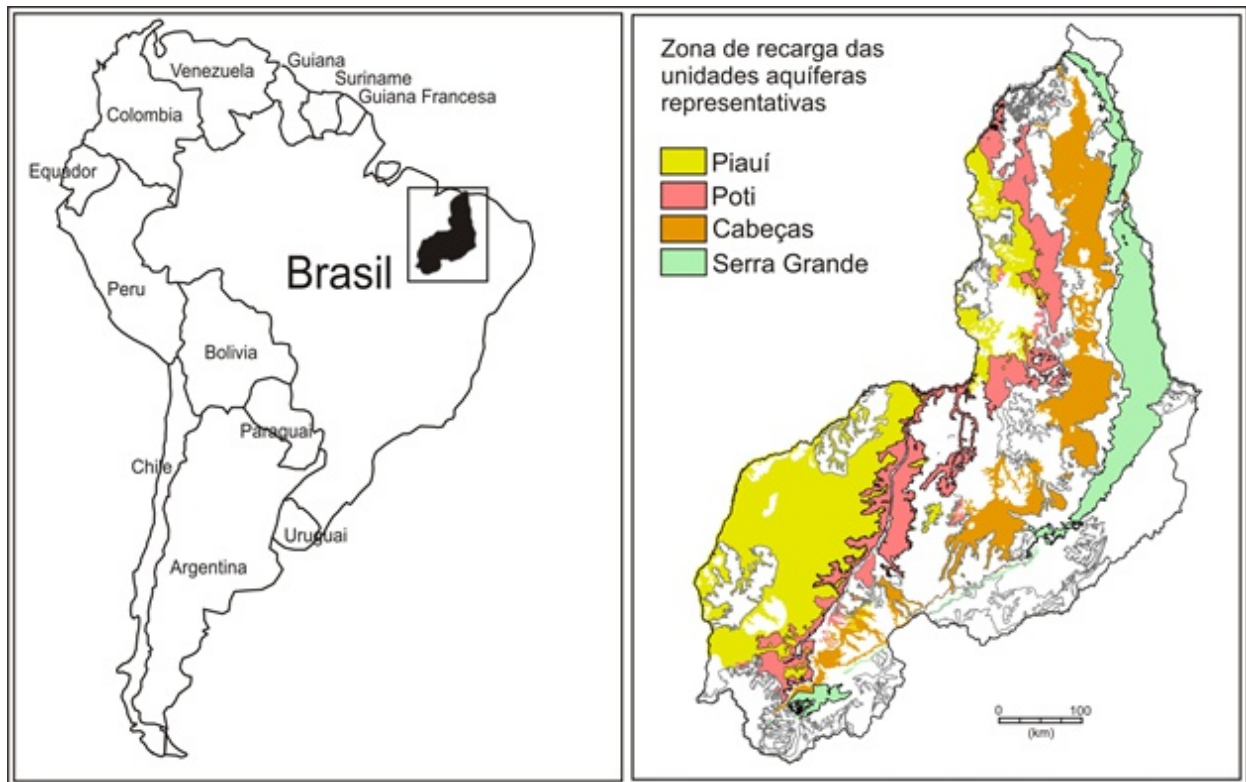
Guiana
Venezuela
Suriname
Guiana Francesa
Colombia
Equador
Brasil
Peru
Bolivia
Paraguai
Chile
Uruguai
Argentina

Zona de recarga das unidades aquíferas representativas

Piauí
Poti
Cabeças
Serra Grande

0
100
(km)